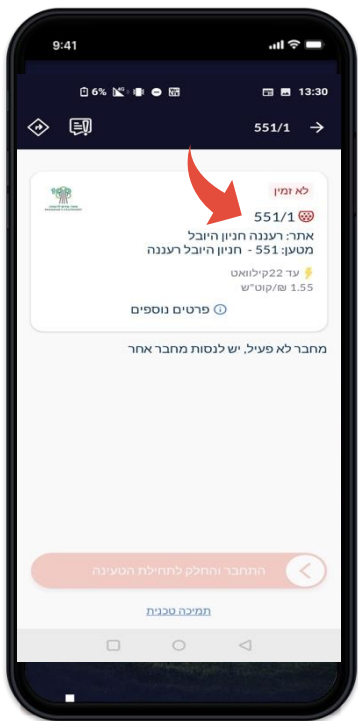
9:41

6% 13:30

551/1

לא זמין

551/1

אתר: רעננה חניון היובל
מטען: 551 - חניון היובל רעננה

עד 22קילוואט
1.55 ₪/קוט"ש

פרטים נוספים

מחבר לא פעיל, יש לנסות מחבר אחר

התחבר והחלק לתחילת הטעינה

תמיכה טכנית